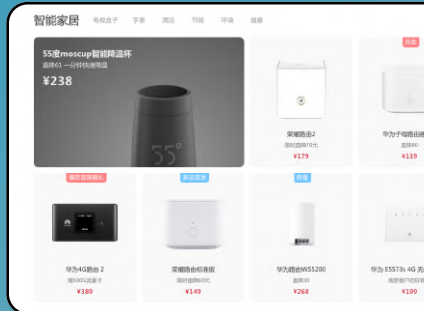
智能家居 电视盒子 手表 酒店 节能 环境 健康

55度moscup智能降温杯
直降61 一分钟快速降温
¥238

荣耀路由2
限时直降10元
¥179

热卖
华为子母路由器
直降80
¥139

爆款直降精彩
华为4G路由 2
赠50G流量卡
¥380

新品首发
荣耀路由标准版
限时直降80元
¥149

热销
华为路由WS5200
直降30
¥268

华为 E5573s 4G 无
高速随行WiFi
¥199